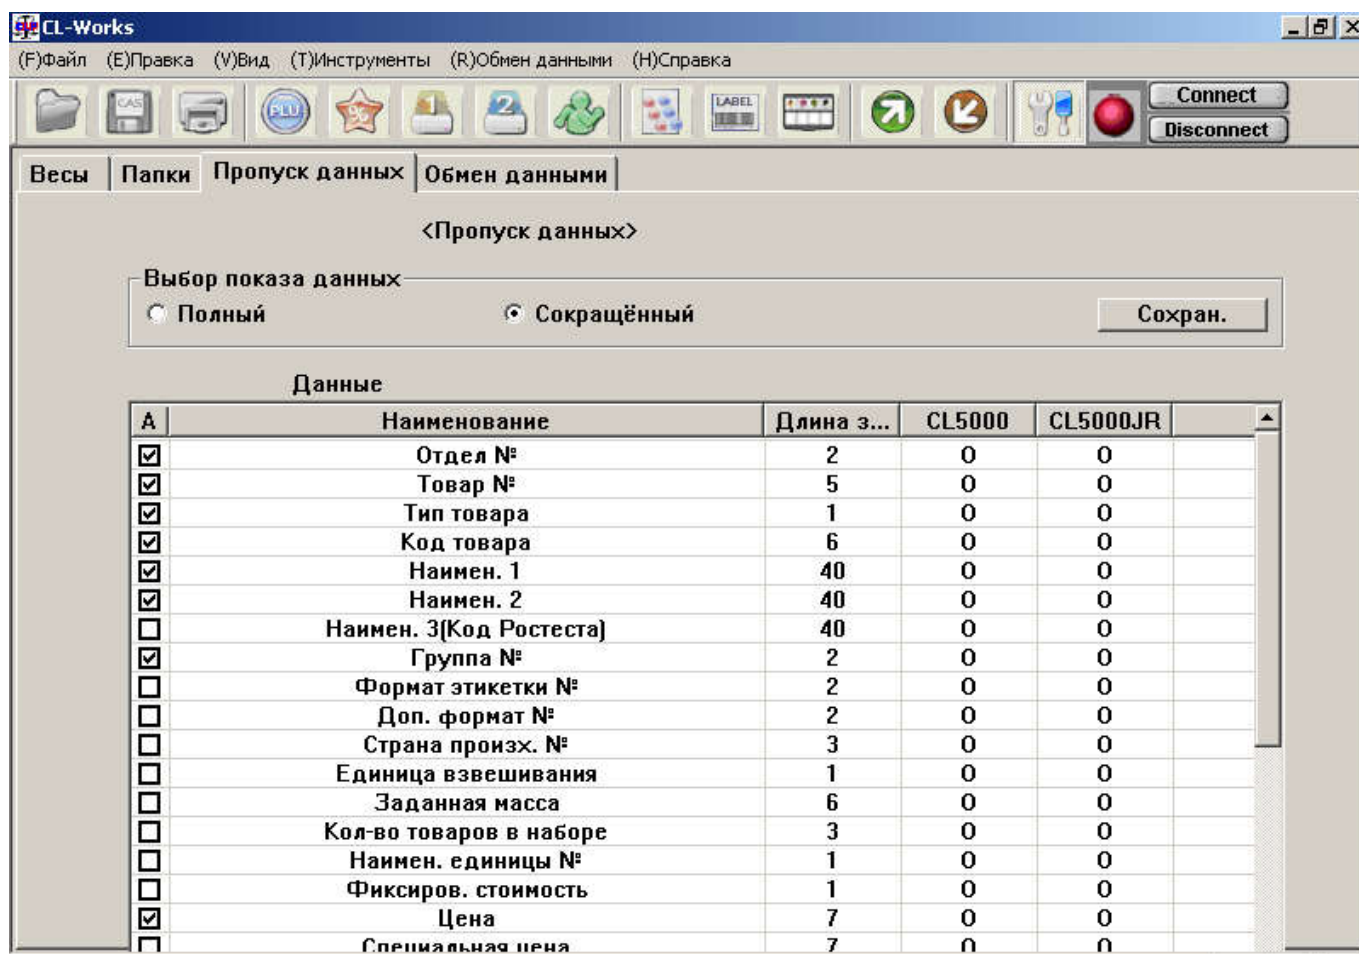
CL-Works

(F)Файл (E)Правка (V)Вид (T)Инструменты (R)Обмен данными (H)Справка

CAS PLU LABEL Connect Disconnect

Весы | Папки | Пропуск данных | Обмен данными

<Пропуск данных>

Выбор показа данных
Полный Сокращённый Сохран.

Данные

| A | Наименование | Длина з... | CL5000 | CL5000JR |
|---|---|---|---|---|
| ☑ | Отдел № | 2 | 0 | 0 |
| ☑ | Товар № | 5 | 0 | 0 |
| ☑ | Тип товара | 1 | 0 | 0 |
| ☑ | Код товара | 6 | 0 | 0 |
| ☑ | Наимен. 1 | 40 | 0 | 0 |
| ☑ | Наимен. 2 | 40 | 0 | 0 |
| ☐ | Наимен. 3(Код Ростеста) | 40 | 0 | 0 |
| ☑ | Группа № | 2 | 0 | 0 |
| ☐ | Формат этикетки № | 2 | 0 | 0 |
| ☐ | Доп. формат № | 2 | 0 | 0 |
| ☐ | Страна произх. № | 3 | 0 | 0 |
| ☐ | Единица взвешивания | 1 | 0 | 0 |
| ☐ | Заданная масса | 6 | 0 | 0 |
| ☐ | Кол-во товаров в наборе | 3 | 0 | 0 |
| ☐ | Наимен. единицы № | 1 | 0 | 0 |
| ☐ | Фиксиров. стоимость | 1 | 0 | 0 |
| ☑ | Цена | 7 | 0 | 0 |
| ☐ | Специальная цена | 7 | 0 | 0 |